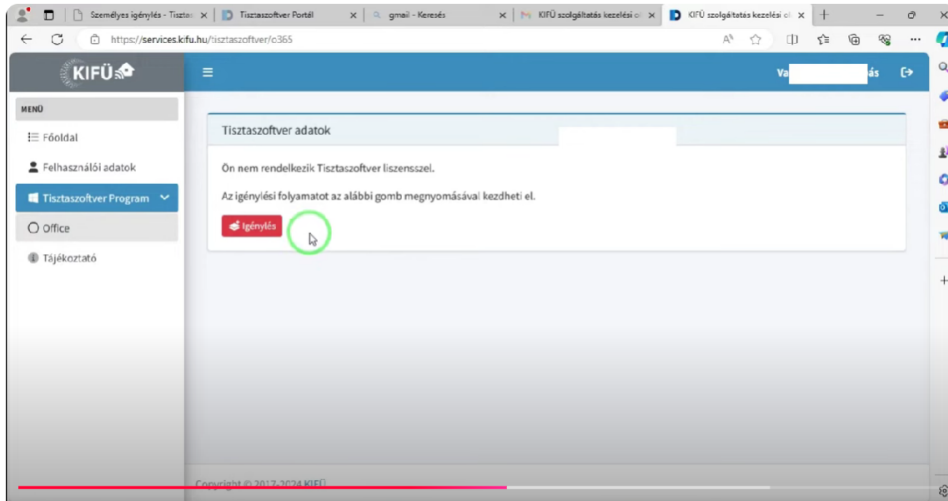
Személyes igénylés - Tisztas
Tisztaszoftver Portál
gmail - Keresés
KIFÜ szolgáltatás kezelési o
KIFÜ szolgáltatás kezelési o

https://services.kifu.hu/tisztaszoftver/o365

KIFÜ

Va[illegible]ás

MENÜ
Főoldal
Felhasználói adatok
Tisztaszoftver Program
Office
Tájékoztató

Tisztaszoftver adatok

Ön nem rendelkezik Tisztaszoftver liszensszel.

Az igénylési folyamatot az alábbi gomb megnyomásával kezdheti el.

Igénylés

Copyright © 2017-2024 KIFÜ